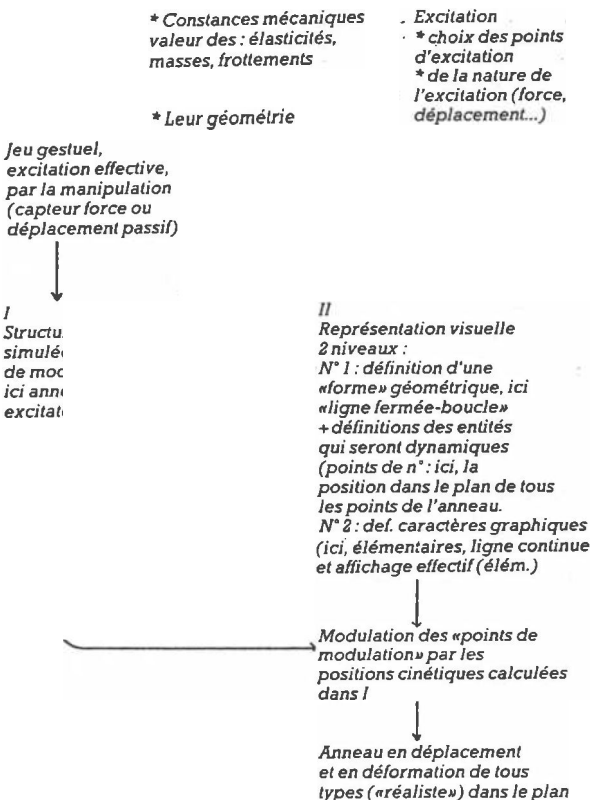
* Constances mécaniques valeur des : élasticités, masses, frottements

* Leur géométrie

. Excitation
* choix des points d'excitation
* de la nature de l'excitation (force, déplacement...)

Jeu gestuel, excitation effective, par la manipulation (capteur force ou déplacement passif)

I
Structu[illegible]
simulé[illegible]
de mod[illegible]
ici ann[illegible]
excitat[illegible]

II
Représentation visuelle
2 niveaux :
N° 1 : définition d'une «forme» géométrique, ici «ligne fermée-boucle» + définitions des entités qui seront dynamiques (points de n° : ici, la position dans le plan de tous les points de l'anneau.
N° 2 : def. caractères graphiques (ici, élémentaires, ligne continue et affichage effectif (élém.)

Modulation des «points de modulation» par les positions cinétiques calculées dans I

Anneau en déplacement et en déformation de tous types («réaliste») dans le plan